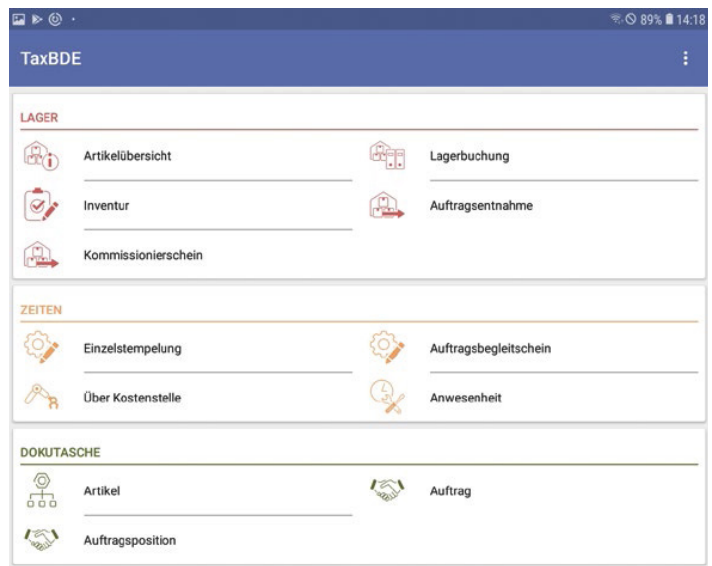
89% 14:18

TaxBDE

LAGER

Artikelübersicht

Lagerbuchung

Inventur

Auftragsentnahme

Kommissionierschein

ZEITEN

Einzelstempelung

Auftragsbegleitschein

Über Kostenstelle

Anwesenheit

DOKUTASCHE

Artikel

Auftrag

Auftragsposition